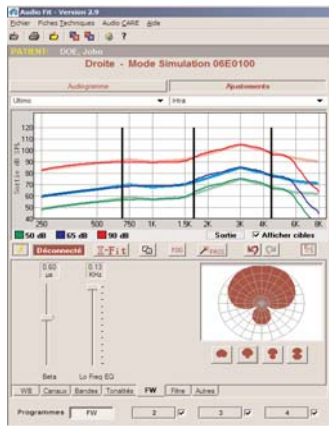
Audio Fit - Version 2.9

Fichier Fiches Techniques Audio CARE Aide

PATIENT: DOE, John

Droite - Mode Simulation 06E0100

Audiogramme

Ajustements

Ultimo

Hira

120
110
100
90
80
70
60
50
40

Sortie dB SPL

250 500 750 1K 1.5K 2K 3K 4K 6K 8K

50 dB

65 dB

90 dB

Sortie

Afficher cibles

Déconnecté

X-Fit

0.60 µs

0.13 KHz

Beta

Lo Freq EQ

WB

Canaux

Bandes

Tonalités

FW

Filtre

Autres

Programmes

FW

2

3

4